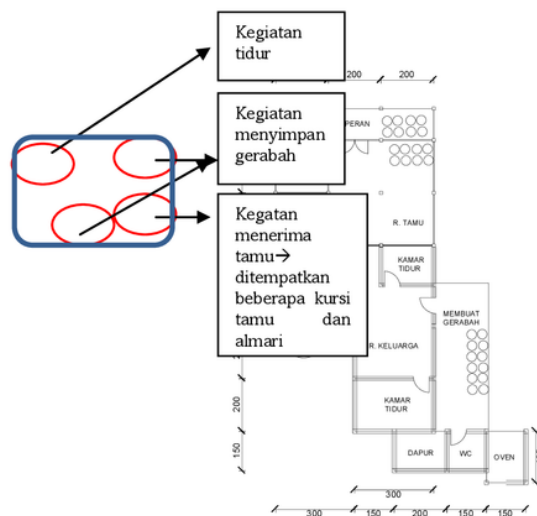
Kegiatan tidur

Kegiatan menyimpan gerabah

Kegatan menerima tamu→ ditempatkan beberapa kursi tamu dan almari

200
200
PERAN
R. TAMU
KAMAR TIDUR
MEMBUAT GERABAH
R. KELUARGA
KAMAR TIDUR
DAPUR
WC
OVEN
200
150
300
300
150
200
150
150